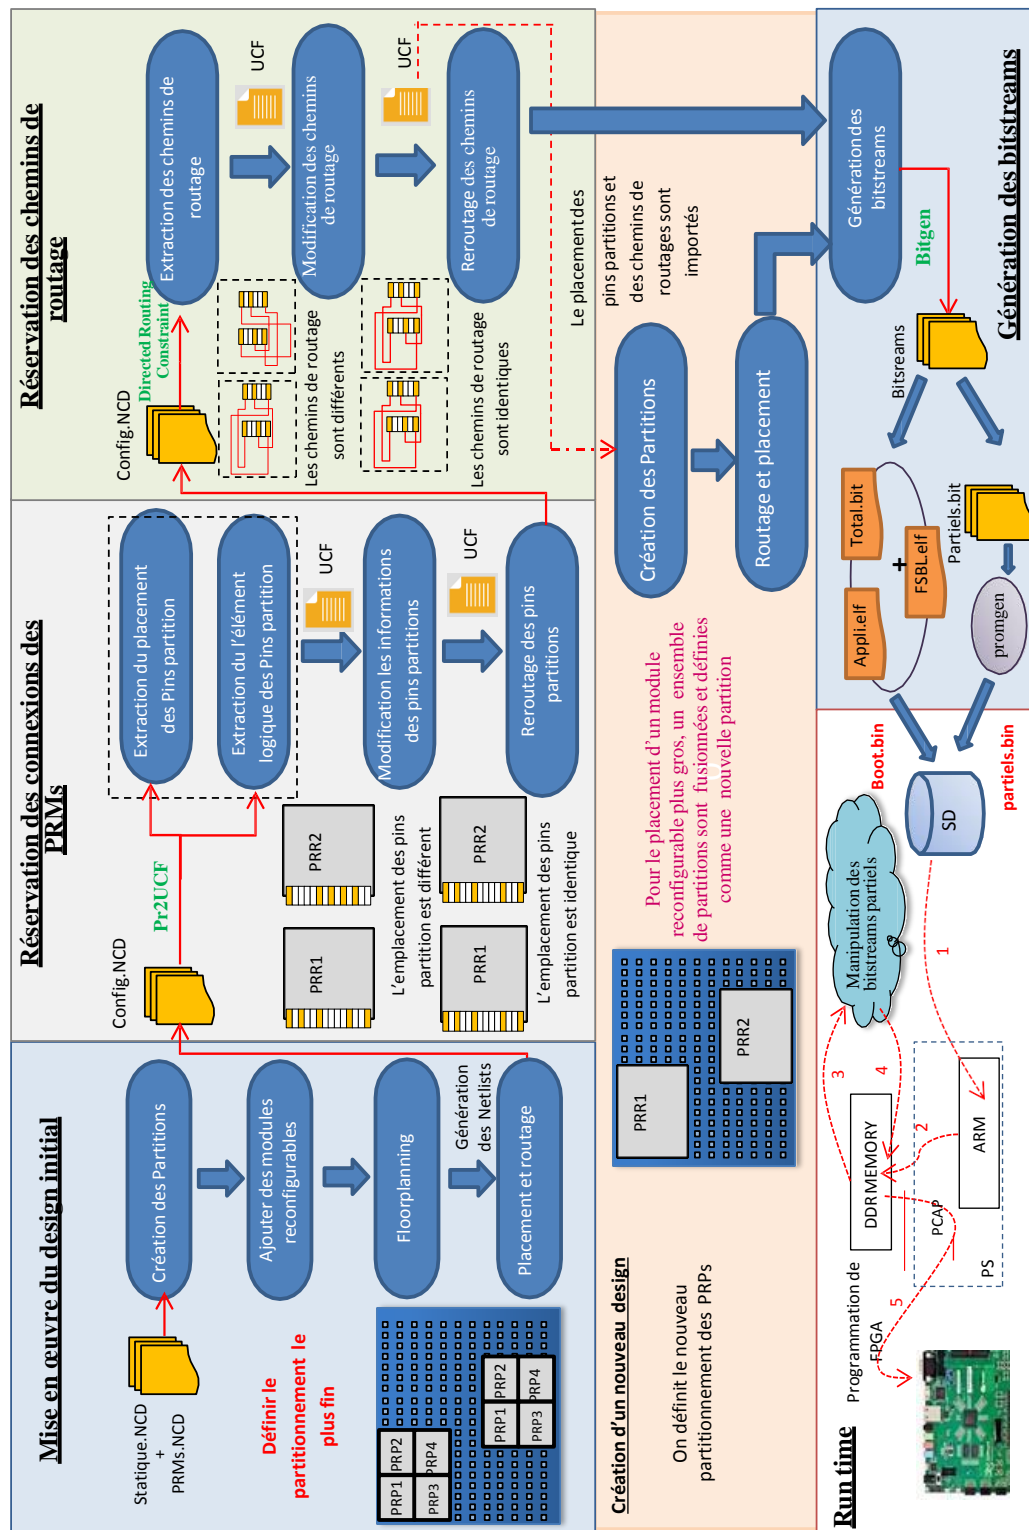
Mise en œuvre du design initial

Statique.NCD + PRMs.NCD

Création des Partitions

Ajouter des modules reconfigurables

Floorplanning

Génération des Netlists

Placement et routage

Définir le partitionnement le plus fin

PRP1 PRP2 PRP3 PRP4

PRP1 PRP2 PRP3 PRP4

Réservation des connexions des PRMs

Config.NCD

Pr2UCF

Extraction du placement des Pins partition

Extraction du l'élément logique des Pins partition

UCF

Modification les informations des pins partitions

UCF

Reroutage des pins partitions

PRR1 PRR2

L'emplacement des pins partition est différent

PRR1 PRR2

L'emplacement des pins partition est identique

Réservation des chemins de routage

Config.NCD

Directed Routing Constraint

Extraction des chemins de routage

UCF

Modification des chemins de routage

UCF

Reroutage des chemins de routage

Les chemins de routage sont différents

Les chemins de routage sont identiques

Le placement des pins partitions et des chemins de routages sont importés

Création des Partitions

Routage et placement

Pour le placement d'un module reconfigurable plus gros, un ensemble de partitions sont fusionnées et définies comme une nouvelle partition

PRR1 PRR2

Création d'un nouveau design

On définit le nouveau partitionnement des PRPs

Génération des bitstreams

Génération des bitstreams

Bitgen

Bitsreams

Total.bit

FSBL.elf

Appli.elf

Partiels.bit

promgen

Boot.bin

partiels.bin

SD

Manipulation des bitstreams partiels

1

2

3

4

5

DDR MEMORY

PCAP

ARM

PS

Programmation de FPGA

Run time